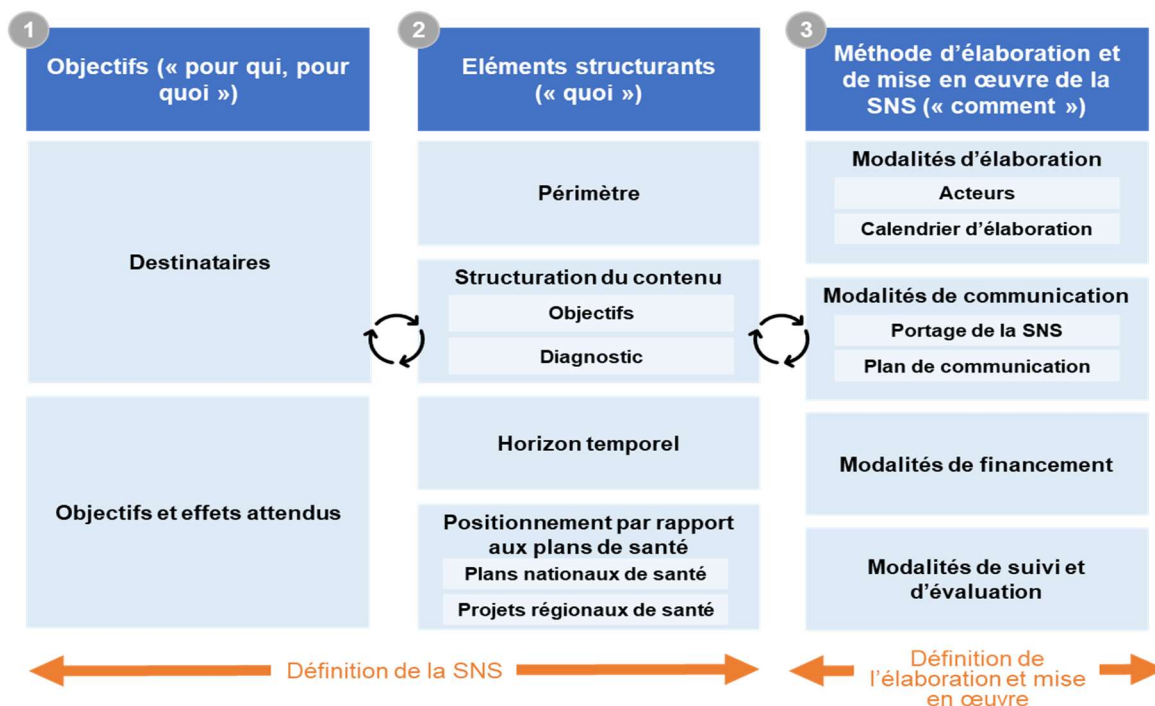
1

Objectifs (« pour qui, pour quoi »)

Destinataires

Objectifs et effets attendus

2

Eléments structurants (« quoi »)

Périmètre

Structuration du contenu

Objectifs

Diagnostic

Horizon temporel

Positionnement par rapport aux plans de santé

Plans nationaux de santé

Projets régionaux de santé

3

Méthode d'élaboration et de mise en œuvre de la SNS (« comment »)

Modalités d'élaboration

Acteurs

Calendrier d'élaboration

Modalités de communication

Portage de la SNS

Plan de communication

Modalités de financement

Modalités de suivi et d'évaluation

Définition de la SNS

Définition de l'élaboration et mise en œuvre